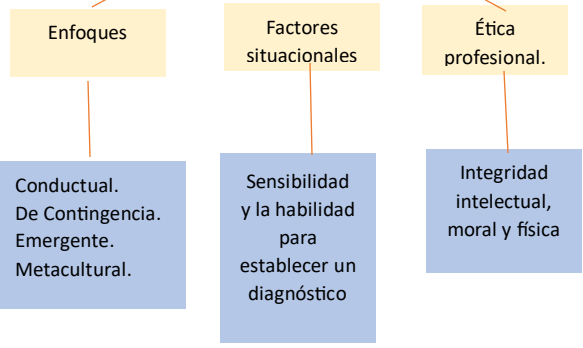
Enfoques

Factores situacionales

Ética profesional.

Conductual.
De Contingencia.
Emergente.
Metacultural.

Sensibilidad y la habilidad para establecer un diagnóstico

Integridad intelectual, moral y física